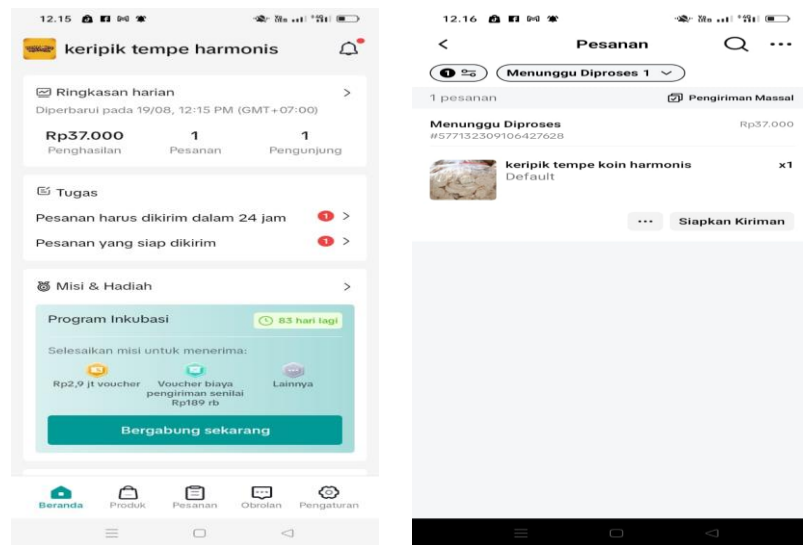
12.15

keripik tempe harmonis

Ringkasan harian >
Diperbarui pada 19/08, 12:15 PM (GMT+07:00)

Rp37.000
Penghasilan

1
Pesanan

1
Pengunjung

Tugas

Pesanan harus dikirim dalam 24 jam 1 >

Pesanan yang siap dikirim 1 >

Misi & Hadiah >

Program Inkubasi 83 hari lagi

Selesaikan misi untuk menerima:

Rp2,9 jt voucher

Voucher biaya pengiriman senilai Rp189 rb

Lainnya

Bergabung sekarang

Beranda Produk Pesanan Obrolan Pengaturan

12.16

< Pesanan

1 Menunggu Diproses 1

1 pesanan Pengiriman Massal

Menunggu Diproses Rp37.000
#577132309106427628

keripik tempe koin harmonis x1
Default

... Siapkan Kiriman